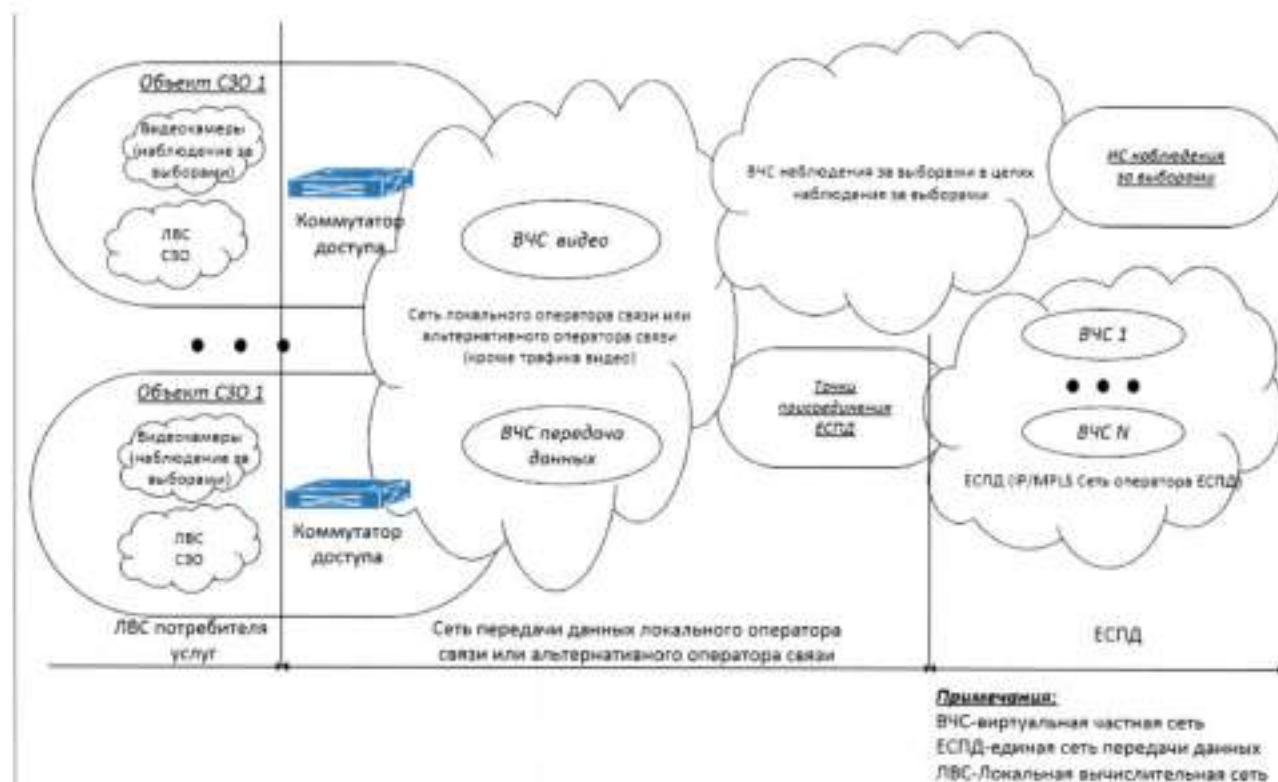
Объект СЗО 1

Видеокамеры (наблюдение за выборами)

ЛВС СЗО

Коммутатор доступа

ВЧС видео

Сеть локального оператора связи или альтернативного оператора связи (кроме трафика видео)

ВЧС передача данных

ВЧС наблюдения за выборами в целях наблюдения за выборами

ИС наблюдения за выборами

Точки присоединения ЕСПД

ВЧС 1

ВЧС N

ЕСПД (IP/MPLS Сеть оператора ЕСПД)

Объект СЗО 1

Видеокамеры (наблюдение за выборами)

ЛВС СЗО

Коммутатор доступа

ЛВС потребителя услуг

Сеть передачи данных локального оператора связи или альтернативного оператора связи

ЕСПД

Примечания:
ВЧС-виртуальная частная сеть
ЕСПД-единая сеть передачи данных
ЛВС-Локальная вычислительная сеть